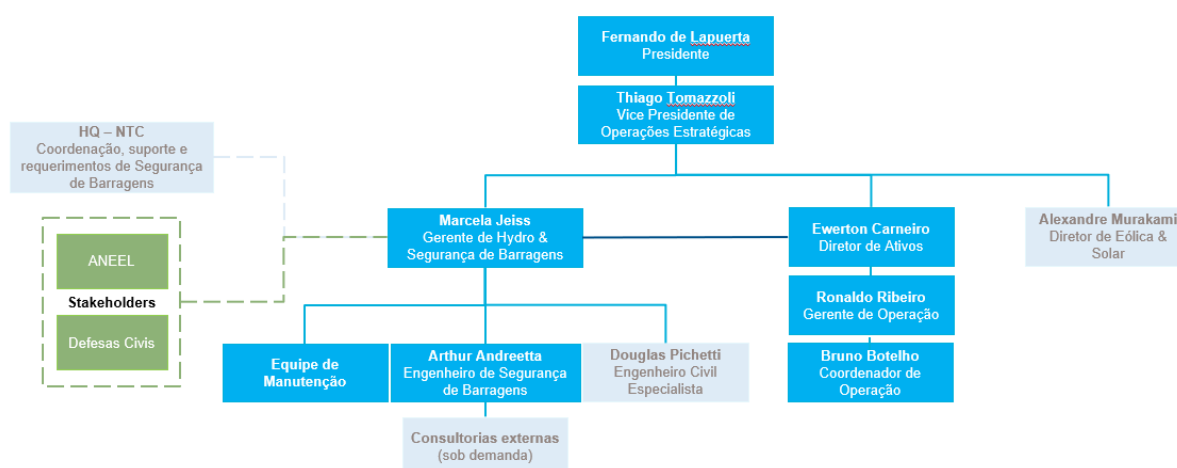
Fernando de Lapuerta
Presidente

Thiago Tomazzoli
Vice Presidente de Operações Estratégicas

HQ – NTC
Coordenação, suporte e requerimentos de Segurança de Barragens

ANEEL

Stakeholders

Defesas Civis

Marcela Jeiss
Gerente de Hydro & Segurança de Barragens

Ewerton Carneiro
Diretor de Ativos

Alexandre Murakami
Diretor de Eólica & Solar

Ronaldo Ribeiro
Gerente de Operação

Bruno Botelho
Coordenador de Operação

Equipe de Manutenção

Arthur Andreetta
Engenheiro de Segurança de Barragens

Douglas Pichetti
Engenheiro Civil Especialista

Consultorias externas
(sob demanda)